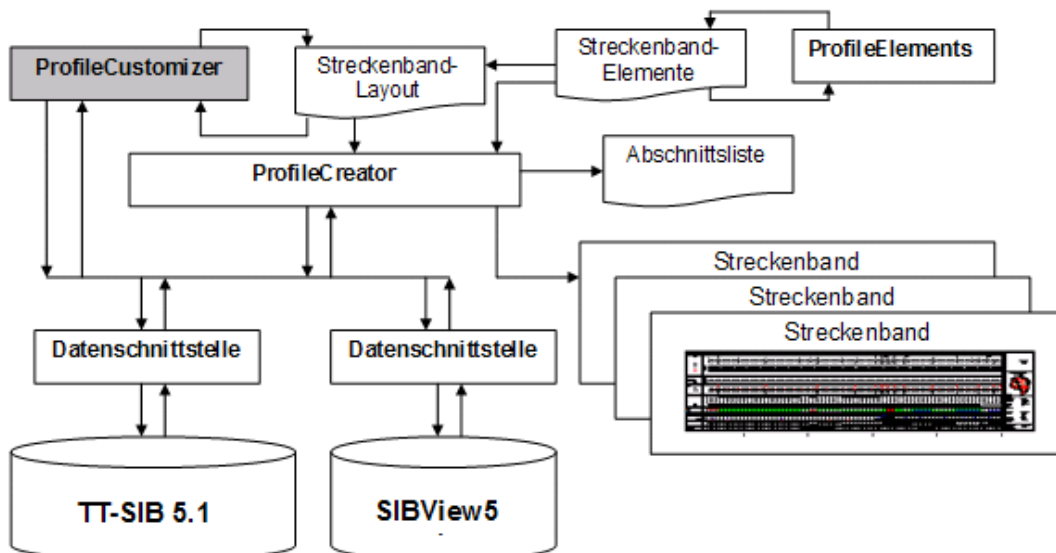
ProfileCustomizer

Streckenband-Layout

Streckenband-Elemente

ProfileElements

ProfileCreator

Abschnittsliste

Streckenband

Streckenband

Streckenband

Datenschnittstelle

Datenschnittstelle

TT-SIB 5.1

SIBView5